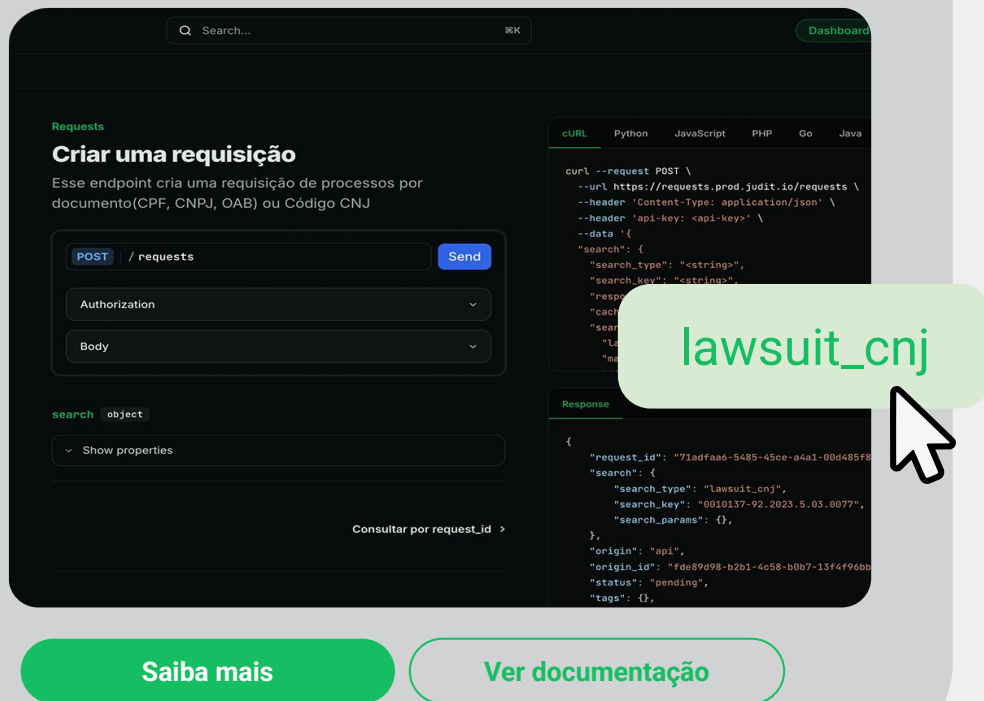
Search... ⌘K

Dashboard

Requests

Criar uma requisição

Esse endpoint cria uma requisição de processos por documento(CPF, CNPJ, OAB) ou Código CNJ

POST / requests Send

Authorization

Body

search object

Show properties

Consultar por request_id

cURL Python JavaScript PHP Go Java

curl --request POST \
--url https://requests.prod.judit.io/requests \
--header 'Content-Type: application/json' \
--header 'api-key: <api-key>' \
--data '{
"search": {
"search_type": "<string>",
"search_key": "<string>",
"respo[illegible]
"cach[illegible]
"sear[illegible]
"la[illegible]
"ma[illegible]

lawsuit_cnj

Response

{
"request_id": "71adfaa6-5485-45ce-a4a1-00d485f8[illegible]
"search": {
"search_type": "lawsuit_cnj",
"search_key": "0010137-92.2023.5.03.0077",
"search_params": {},
},
"origin": "api",
"origin_id": "fde89d98-b2b1-4c58-b0b7-13f4f96bb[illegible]
"status": "pending",
"tags": {},

Saiba mais

Ver documentação